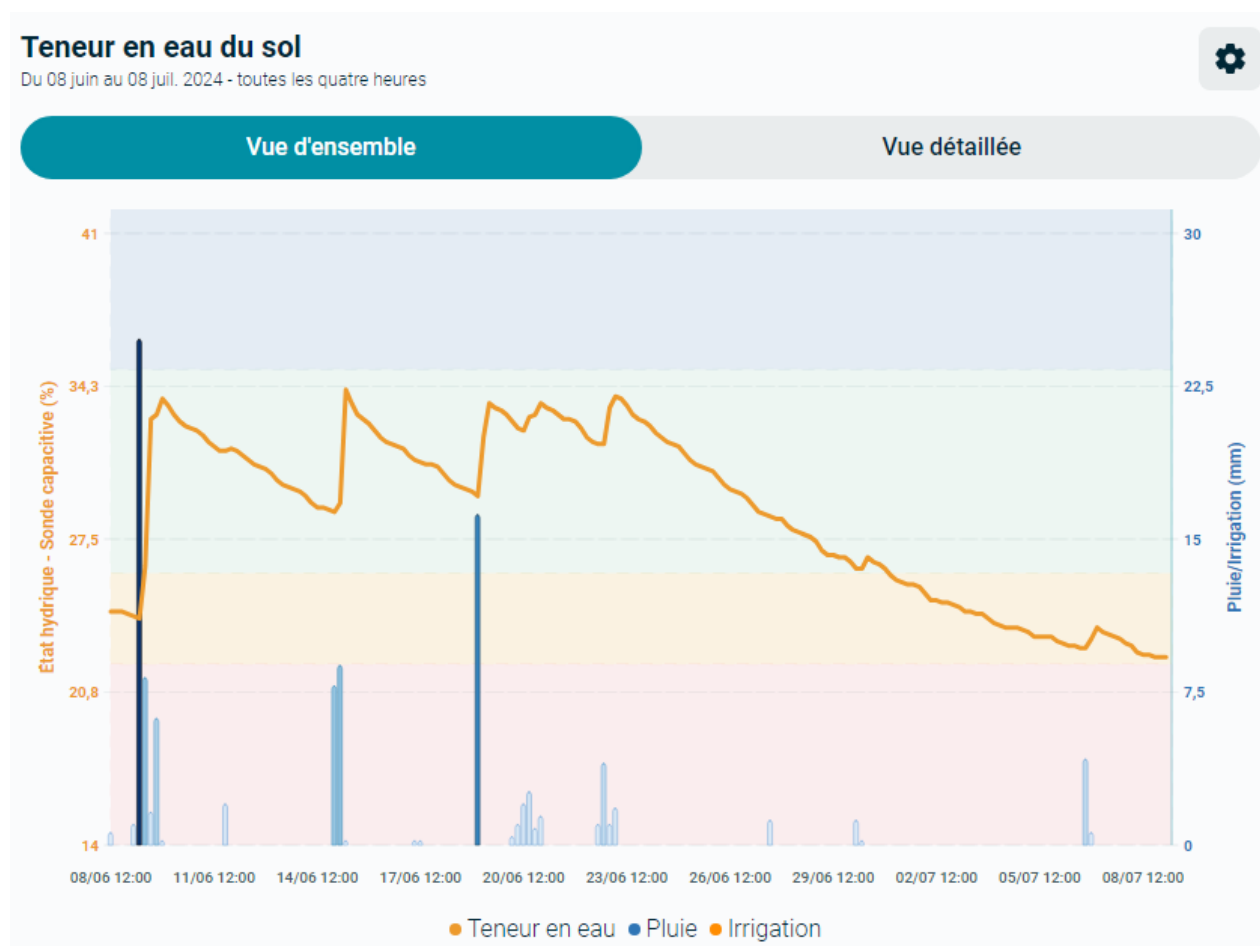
Teneur en eau du sol
Du 08 juin au 08 juil. 2024 - toutes les quatre heures

Vue d'ensemble
Vue détaillée

État hydrique - Sonde capacitive (%)
41
34,3
27,5
20,8
14

Pluie/Irrigation (mm)
30
22,5
15
7,5
0

08/06 12:00
11/06 12:00
14/06 12:00
17/06 12:00
20/06 12:00
23/06 12:00
26/06 12:00
29/06 12:00
02/07 12:00
05/07 12:00
08/07 12:00

Teneur en eau
Pluie
Irrigation